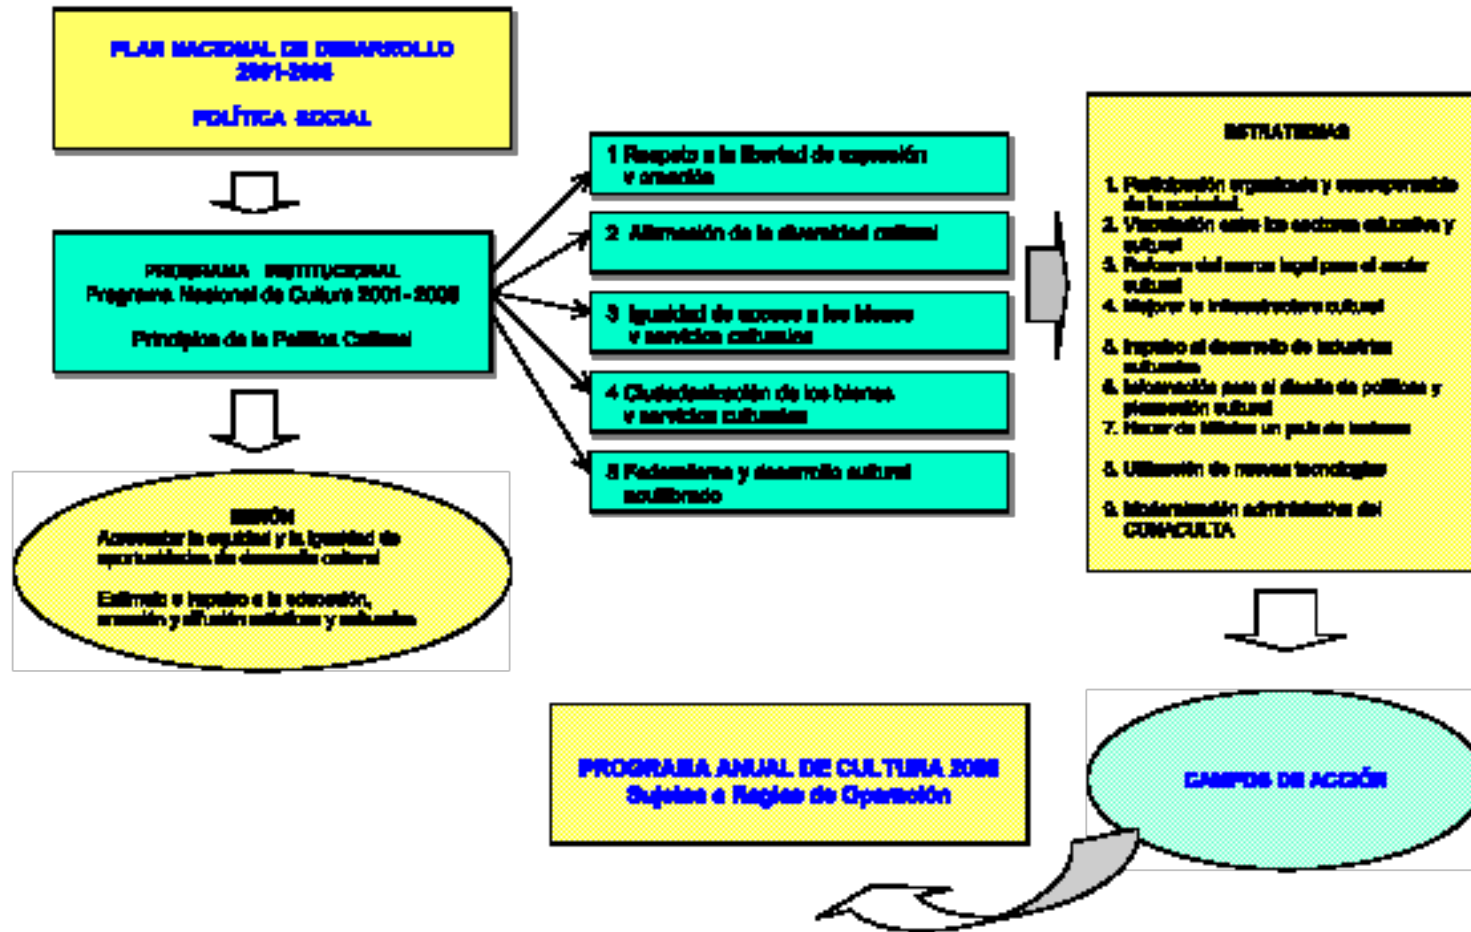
PLAN NACIONAL DE DESARROLLO
2001-2006

POLÍTICA SOCIAL

PROGRAMA INSTITUCIONAL
Programa Nacional de Cultura 2001-2006

Principios de la Política Cultural

MISIÓN
Acrecentar la equidad y la igualdad de oportunidades de desarrollo cultural

Estimular e impulsar a la educación, creación y difusión artísticas y culturales

1 Respeto a la libertad de expresión y creación

2 Afirmación de la diversidad cultural

3 Igualdad de acceso a los bienes y servicios culturales

4 Ciudadanización de los bienes y servicios culturales

5 Federalismo y desarrollo cultural equilibrado

ESTRATEGIAS

1. Participación organizada y corresponsable de la sociedad.
2. Vinculación entre los sectores educativo y cultural
3. Reforma del marco legal para el sector cultural
4. Mejorar la infraestructura cultural
5. Impulso al desarrollo de industrias culturales
6. Información para el diseño de políticas y planeación cultural
7. Hacer de México un país de lectores
8. Utilización de nuevas tecnologías
9. Modernización administrativa del CONACULTA

CAMPOS DE ACCIÓN

PROGRAMA ANUAL DE CULTURA 2006
Sujetos a Reglas de Operación